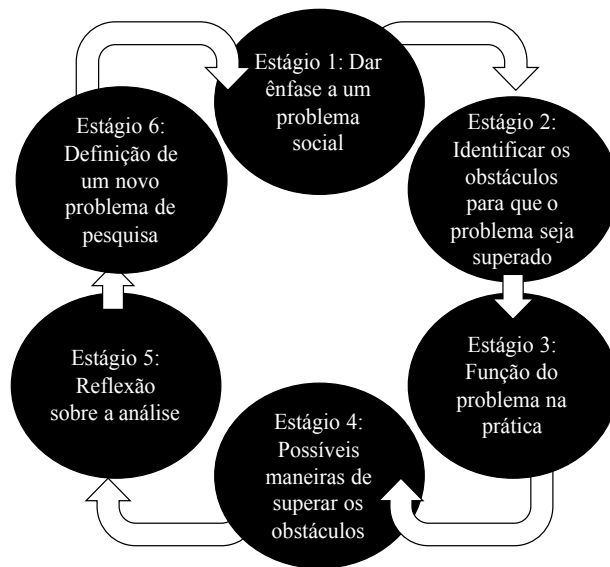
Estágio 1: Dar ênfase a um problema social

Estágio 2: Identificar os obstáculos para que o problema seja superado

Estágio 3: Função do problema na prática

Estágio 4: Possíveis maneiras de superar os obstáculos

Estágio 5: Reflexão sobre a análise

Estágio 6: Definição de um novo problema de pesquisa